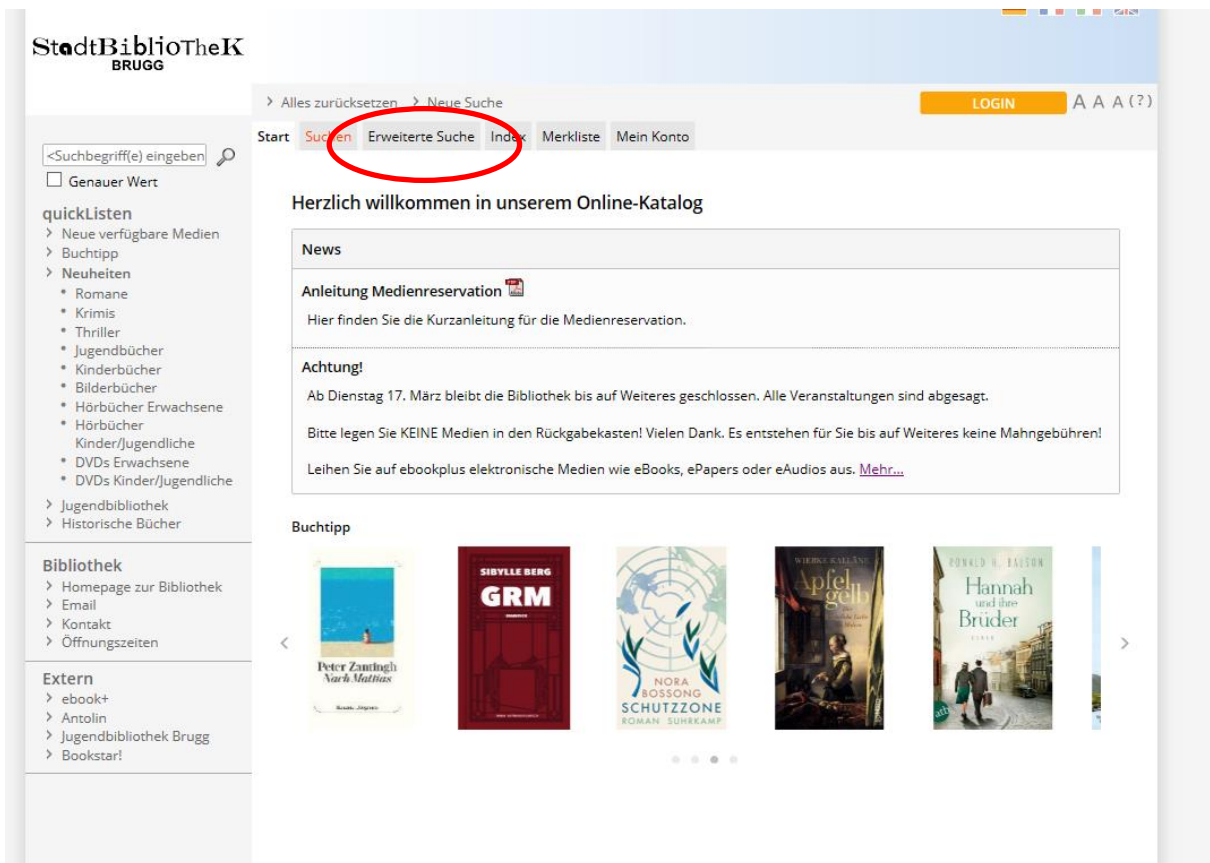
StadtBiblioTheK
BRUGG

› Alles zurücksetzen › Neue Suche

LOGIN A A A (?)

Start Suchen Erweiterte Suche Index Merkliste Mein Konto

<Suchbegriff(e) eingeben

Genauer Wert

quickListen
› Neue verfügbare Medien
› Buchtipp
› Neuheiten
• Romane
• Krimis
• Thriller
• Jugendbücher
• Kinderbücher
• Bilderbücher
• Hörbücher Erwachsene
• Hörbücher Kinder/Jugendliche
• DVDs Erwachsene
• DVDs Kinder/Jugendliche
› Jugendbibliothek
› Historische Bücher

Bibliothek
› Homepage zur Bibliothek
› Email
› Kontakt
› Öffnungszeiten

Extern
› ebook+
› Antolin
› Jugendbibliothek Brugg
› Bookstar!

Herzlich willkommen in unserem Online-Katalog

News

Anleitung Medienreservation

Hier finden Sie die Kurzanleitung für die Medienreservation.

Achtung!

Ab Dienstag 17. März bleibt die Bibliothek bis auf Weiteres geschlossen. Alle Veranstaltungen sind abgesagt.

Bitte legen Sie KEINE Medien in den Rückgabekasten! Vielen Dank. Es entstehen für Sie bis auf Weiteres keine Mahngebühren!

Leihen Sie auf ebookplus elektronische Medien wie eBooks, ePapers oder eAudios aus. Mehr...

Buchtipp

Peter Zantingh
Nach Mattias

SIBYLLE BERG
GRM

NORA BOSSONG
SCHUTZZONE
ROMAN SUHRKAMP

WIEBKE KALLÄNE
Apfelgelb

RONALD H. BALSON
Hannah und ihre Brüder